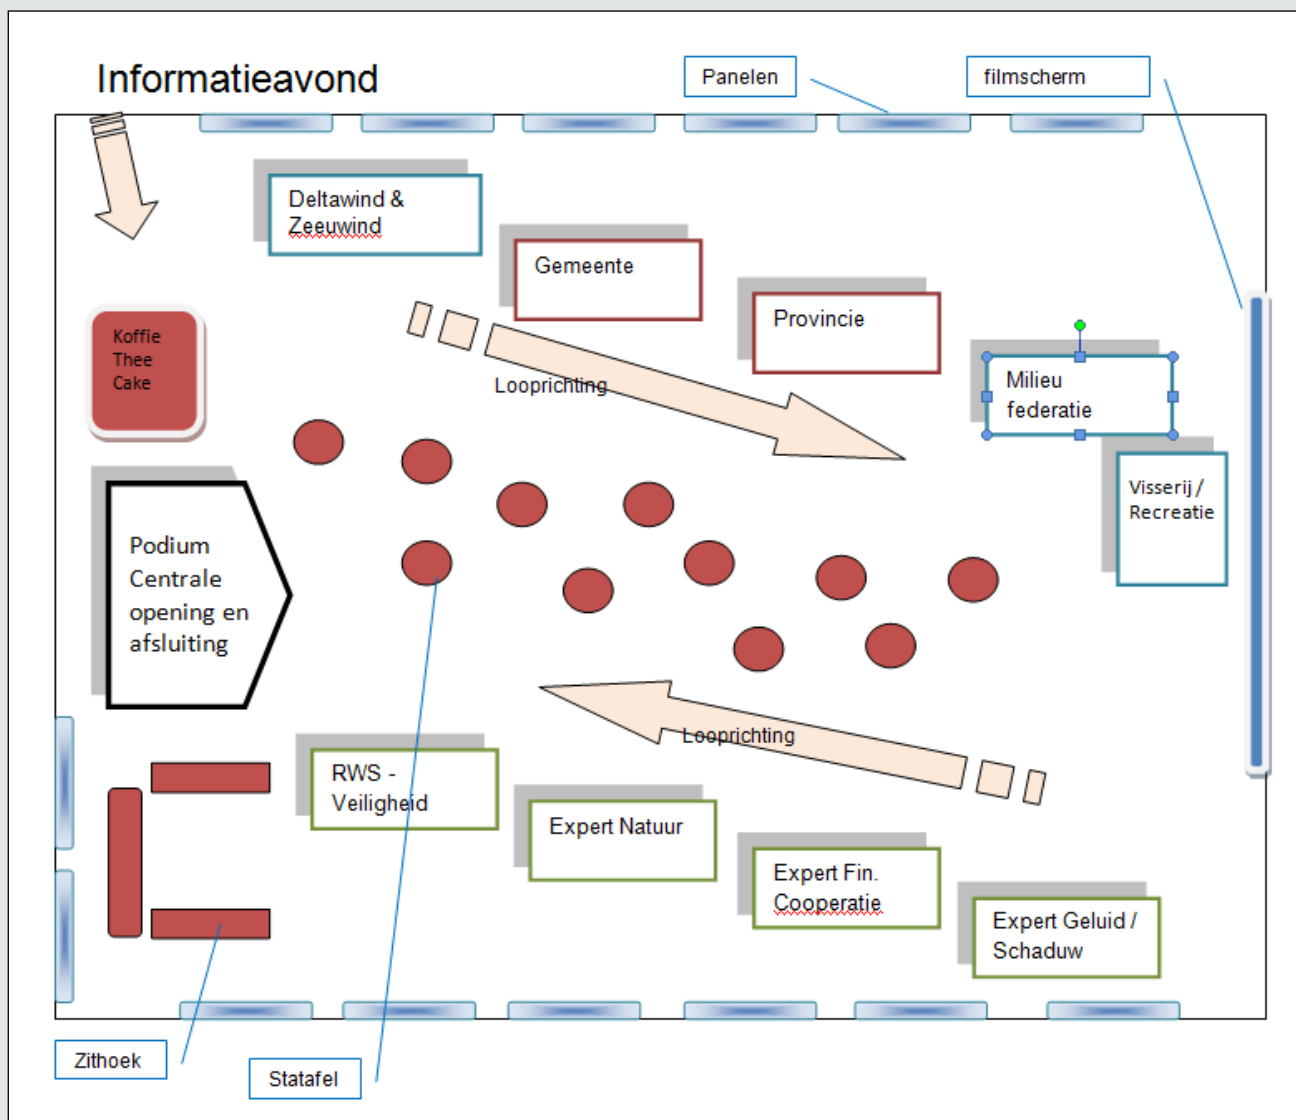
Informatieavond

Panelen

filmscherm

Deltawind & Zeeuwind

Gemeente

Provincie

Milieu federatie

Koffie
Thee
Cake

Looprichting

Visserij / Recreatie

Podium Centrale opening en afsluiting

Looprichting

RWS - Veiligheid

Expert Natuur

Expert Fin. Cooperatie

Expert Geluid / Schaduw

Zithoek

Statafel